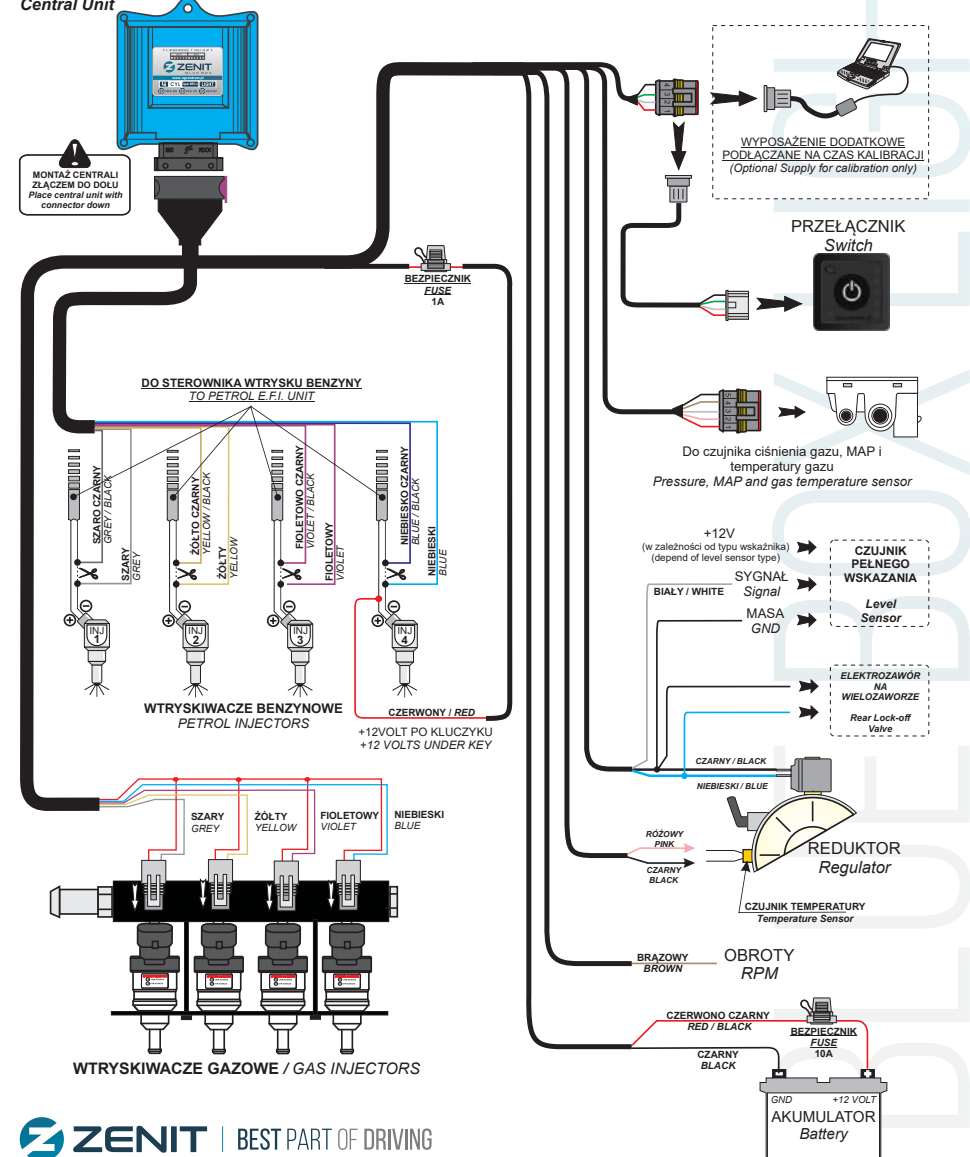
Central Unit

ZENIT

MONTAŻ CENTRALI ZŁĄCZEM DO DOŁU
Place central unit with connector down

BEZPIECZNIK
FUSE
1A

WYPOSAŻENIE DODATKOWE PODŁĄCZANE NA CZAS KALIBRACJI
(Optional Supply for calibration only)

PRZEŁĄCZNIK
Switch

DO STEROWNIKA WTRYSKU BENZYNY
TO PETROL E.F.I. UNIT

SZARO CZARNY
GREY / BLACK
SZARY
GREY

ŻÓŁTO CZARNY
YELLOW / BLACK
ŻÓŁTY
YELLOW

FIOLETOWO CZARNY
VIOLET / BLACK
FIOLETOWY
VIOLET

NIEBIESKO CZARNY
BLUE / BLACK
NIEBIESKI
BLUE

INJ 1
INJ 2
INJ 3
INJ 4

Do czujnika ciśnienia gazu, MAP i temperatury gazu
Pressure, MAP and gas temperature sensor

+12V
(w zależności od typu wskaźnika)
(depend of level sensor type)
SYGNAŁ
Signal
BIAŁY / WHITE
MASA
GND

CZUJNIK PEŁNEGO WSKAZANIA
Level Sensor

WTRYSKIWACZE BENZYNOWE
PETROL INJECTORS

CZERWONY / RED
+12VOLT PO KLUCZYKU
+12 VOLTS UNDER KEY

ELEKTROZAWÓR NA WIELOZAWORZE
Rear Lock-off Valve

CZARNY / BLACK
NIEBIESKI / BLUE

SZARY
GREY
ŻÓŁTY
YELLOW
FIOLETOWY
VIOLET
NIEBIESKI
BLUE

RÓŻOWY
PINK
CZARNY
BLACK

REDUKTOR
Regulator

CZUJNIK TEMPERATURY
Temperature Sensor

BRĄZOWY
BROWN
OBROTY
RPM

CZERWONO CZARNY
RED / BLACK
BEZPIECZNIK
FUSE
10A
CZARNY
BLACK

GND
+12 VOLT
AKUMULATOR
Battery

WTRYSKIWACZE GAZOWE / GAS INJECTORS

ZENIT | BEST PART OF DRIVING

BLUE BOX LIGHT